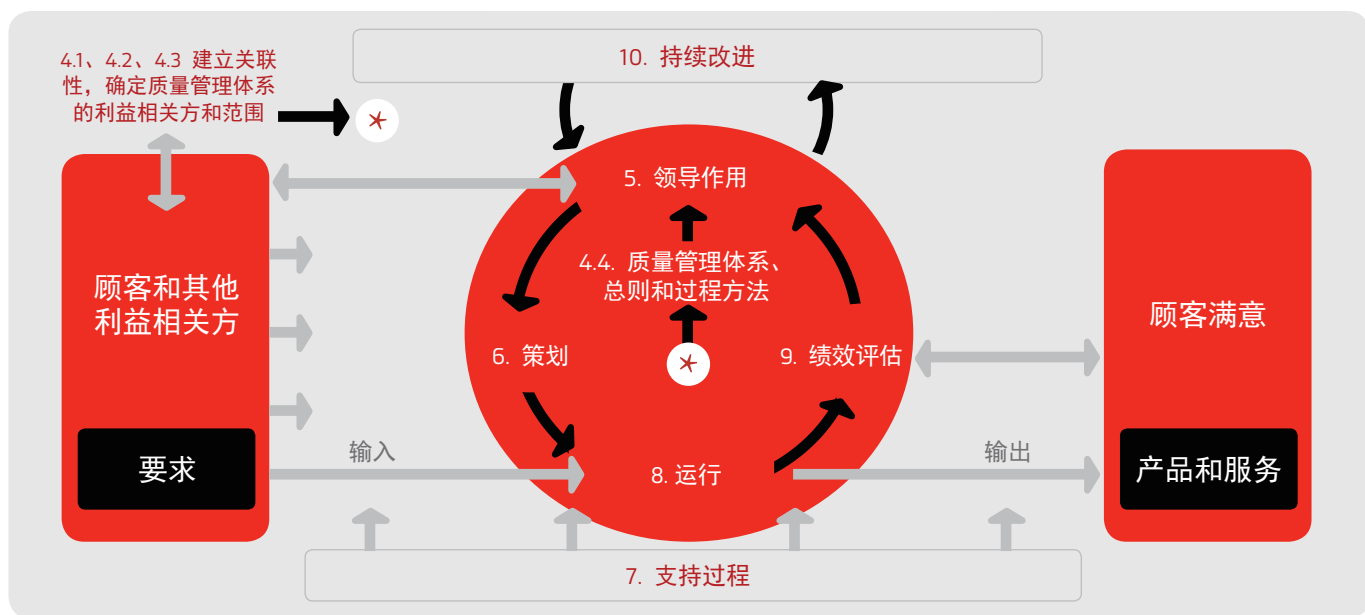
4.1、4.2、4.3 建立关联性，确定质量管理体系的利益相关方和范围

10. 持续改进

顾客和其他利益相关方

要求

5. 领导作用

4.4. 质量管理体系、总则和过程方法

6. 策划

9. 绩效评估

8. 运行

输入

输出

顾客满意

产品和服务

7. 支持过程